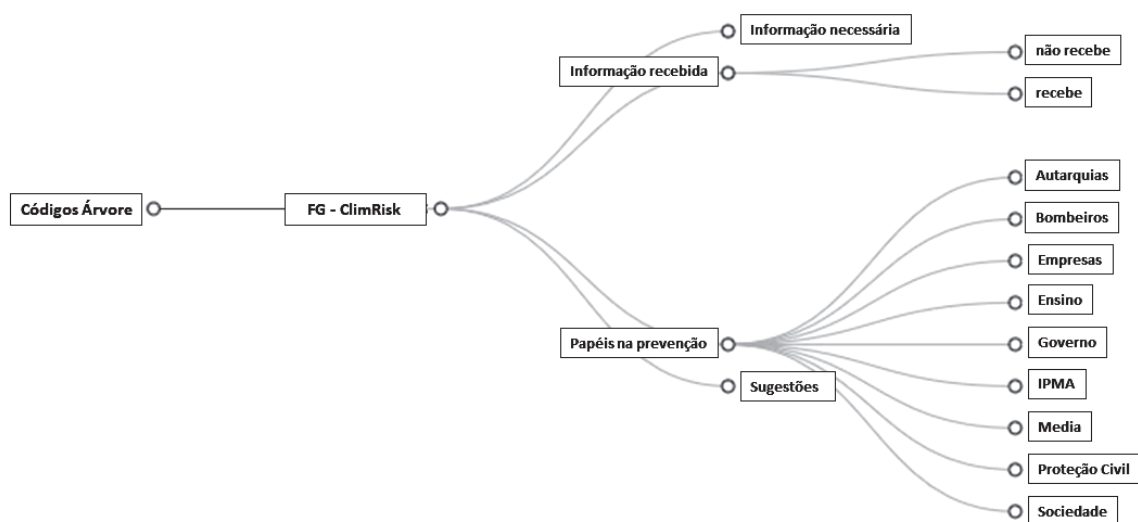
Códigos Árvore

FG - ClimRisk

Informação necessária

Informação recebida

não recebe

recebe

Papéis na prevenção

Sugestões

Autarquias

Bombeiros

Empresas

Ensino

Governo

IPMA

Media

Proteção Civil

Sociedade